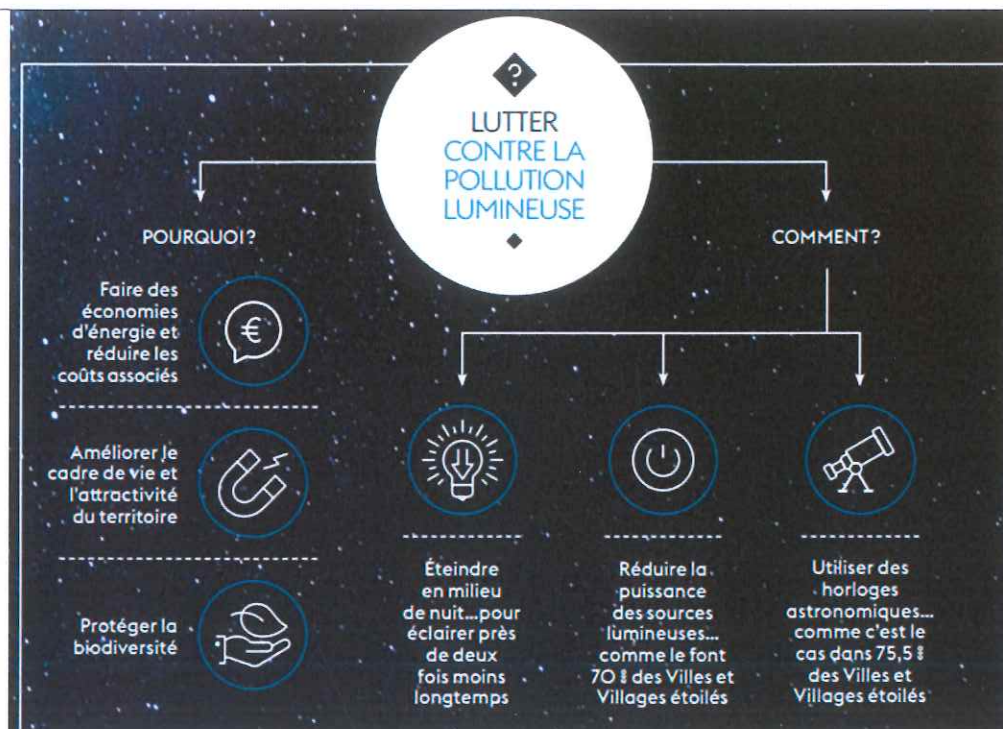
?

LUTTER CONTRE LA POLLUTION LUMINEUSE

POURQUOI?

Faire des économies d'énergie et réduire les coûts associés

Améliorer le cadre de vie et l'attractivité du territoire

Protéger la biodiversité

COMMENT?

Éteindre en milieu de nuit...pour éclairer près de deux fois moins longtemps

Réduire la puissance des sources lumineuses... comme le font 70 % des Villes et Villages étoilés

Utiliser des horloges astronomiques... comme c'est le cas dans 75,5 % des Villes et Villages étoilés